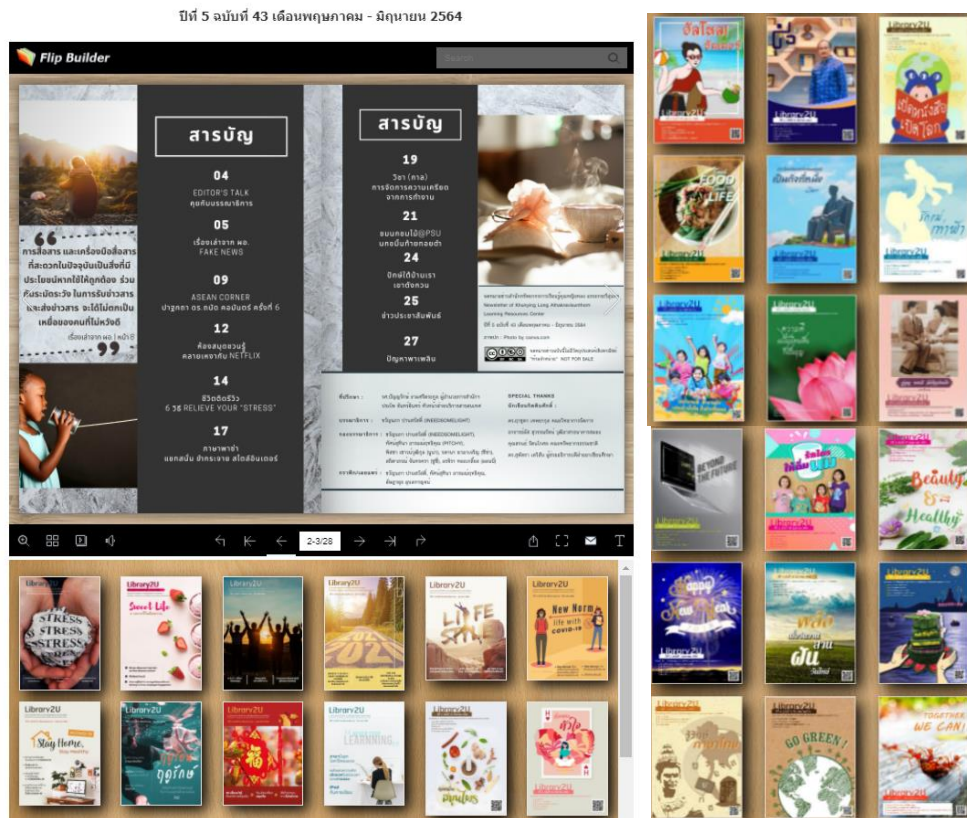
ปีที่ 5 ฉบับที่ 43 เดือนพฤษภาคม - มิถุนายน 2564

Flip Builder

Search

สารบัญ

04
EDITOR'S TALK
คุยกับบรรณาธิการ

05
เรื่องเล่าจาก พอ.
FAKE NEWS

09
ASEAN CORNER
ปาฐกถา ดร.สุรินทร์ พิศสุวรรณ ครั้งที่ 6

12
ห้องสมุดชวนรู้
คลายเหงากับ NETFLIX

14
รีวิวติดรีวิว
6 วิธี RELIEVE YOUR "STRESS"

17
ภาษาพาซ่า
แอกสนั่น ช้างกระทง สไตล์อินเตอร์

"การสื่อสาร และเครื่องมือสื่อสารที่สะดวกในปัจจุบันเป็นสิ่งที่มีประโยชน์มากใช้ได้ถูกต้อง ร่วมกับระมัดระวัง ในการรับข่าวสาร และส่งข่าวสาร จะได้ไม่ตกเป็นเหยื่อของคนที่ไม่หวังดี"
เรื่องเล่าจาก พอ. | หน้า 8

สารบัญ

19
วิชา (กาล)
การจัดการความเครียดจากการทำงาน

21
ชมคลองไปด้วย@PSU
นกเป็นกำลอย่างดี

24
ปักษ์ใต้บ้านเรา
เขาตังกวน

25
ข่าวประชาสัมพันธ์

27
ปัญญาพาเพลิน

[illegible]

SPECIAL THANKS

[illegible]

2-3/28

Library2U
STRESS
Sweet Life
LIFE STYLE
New Norm life with COVID-19
Stay Home, Stay Healthy
LEARNING
BEYOND THE FUTURE
Beauty & Healthy
GO GREEN!
TOGETHER WE CAN!
FOOD LIFE